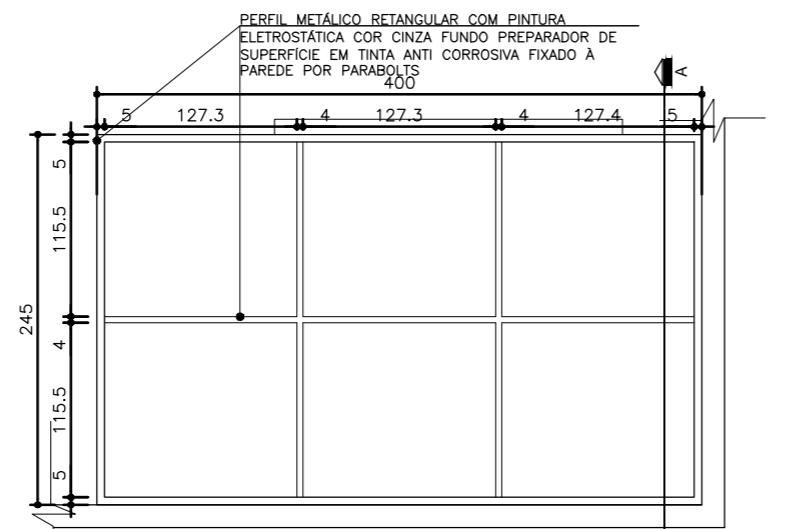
PERFIL METÁLICO RETANGULAR COM PINTURA ELETROSTÁTICA COR CINZA FUNDO PREPARADOR DE SUPERFÍCIE EM TINTA ANTI CORROSIVA FIXADO À PAREDE POR PARABOLTS

A

400

5
127.3
4
127.3
4
127.4
5

245

5
115.5
4
115.5
5